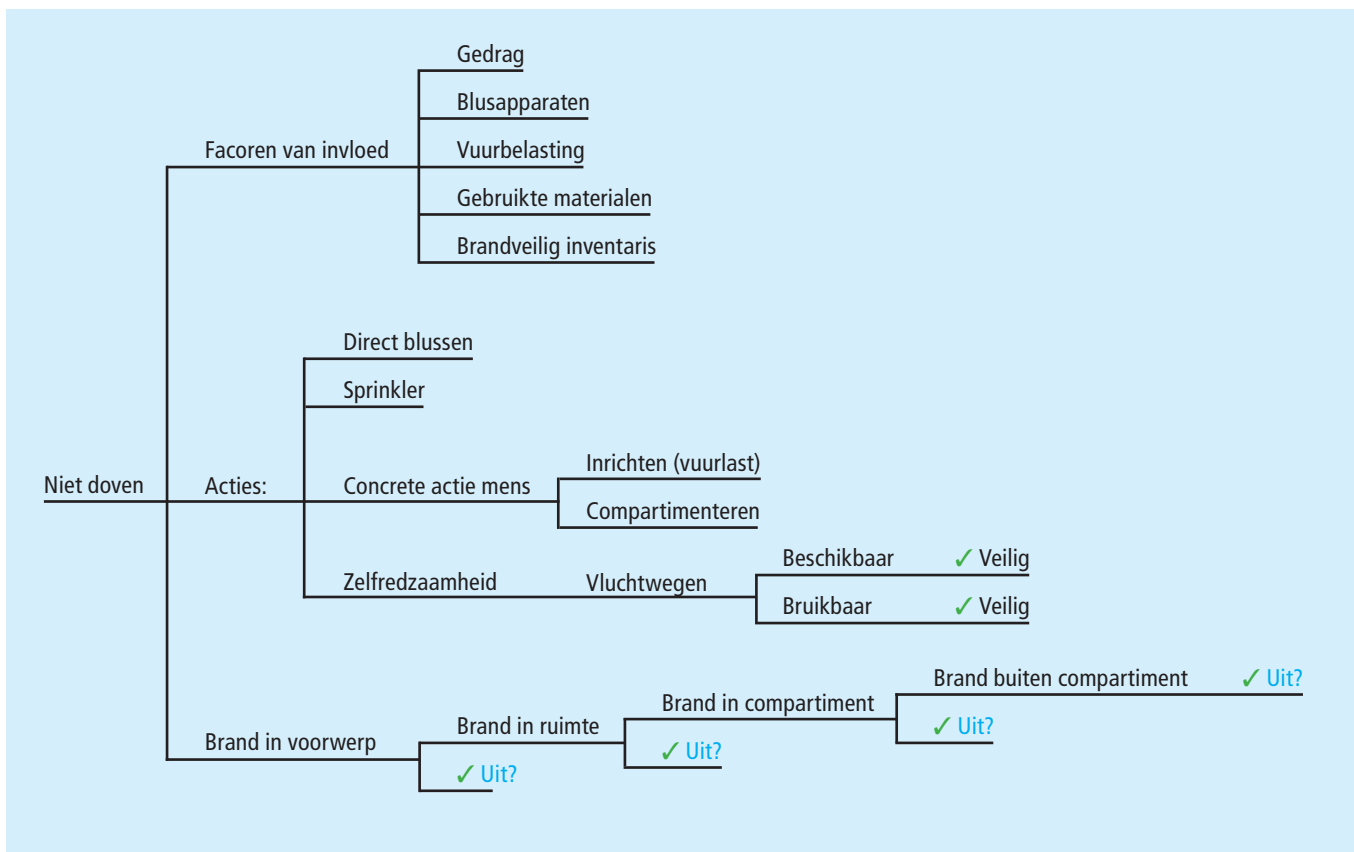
Niet doven

Facoren van invloed

Gedrag

Blusapparaten

Vuurbelasting

Gebruikte materialen

Brandveilig inventaris

Acties:

Direct blussen

Sprinkler

Concrete actie mens

Inrichten (vuurlast)

Compartimenteren

Zelfredzaamheid

Vluchtwegen

Beschikbaar ✓ Veilig

Bruikbaar ✓ Veilig

Brand in voorwerp

Brand in ruimte

✓ Uit?

Brand in compartiment

✓ Uit?

Brand buiten compartiment ✓ Uit?

✓ Uit?